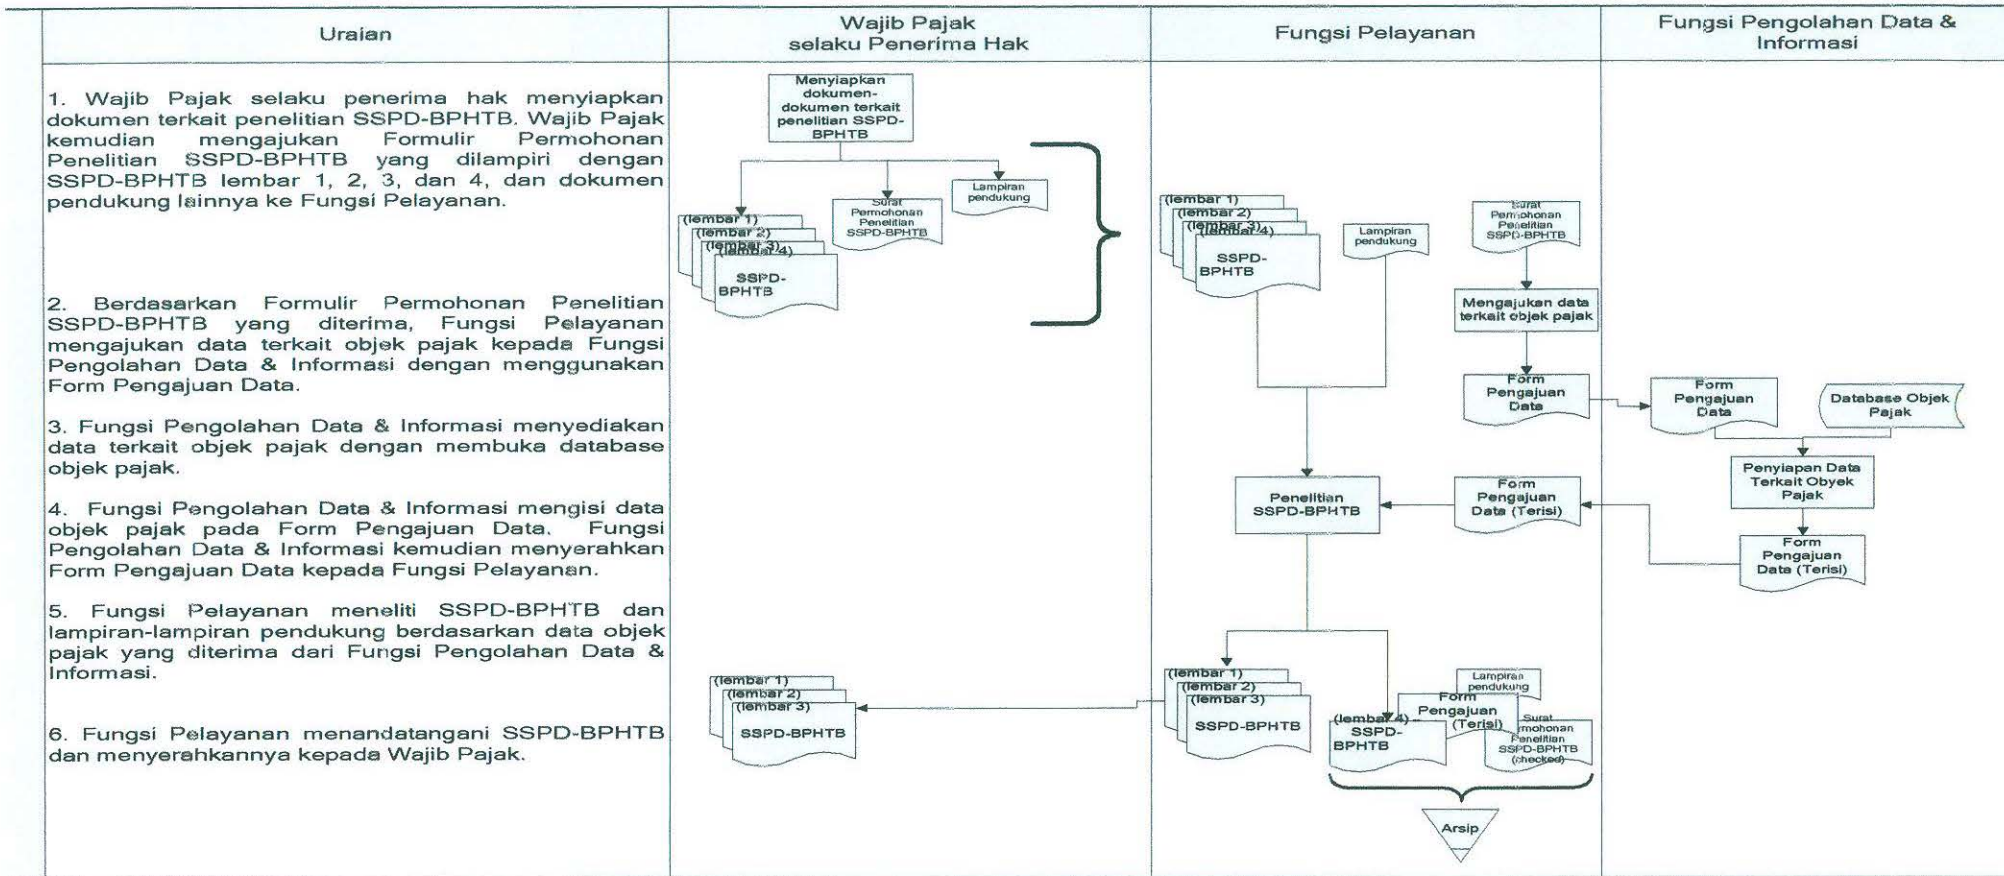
| Uraian | Wajib Pajak selaku Penerima Hak | Fungsi Pelayanan | Fungsi Pengolahan Data & Informasi |
|---|---|---|---|

1. Wajib Pajak selaku penerima hak menyiapkan dokumen terkait penelitian SSPD-BPHTB. Wajib Pajak kemudian mengajukan Formulir Permohonan Penelitian SSPD-BPHTB yang dilampiri dengan SSPD-BPHTB lembar 1, 2, 3, dan 4, dan dokumen pendukung lainnya ke Fungsi Pelayanan.

2. Berdasarkan Formulir Permohonan Penelitian SSPD-BPHTB yang diterima, Fungsi Pelayanan mengajukan data terkait objek pajak kepada Fungsi Pengolahan Data & Informasi dengan menggunakan Form Pengajuan Data.

3. Fungsi Pengolahan Data & Informasi menyediakan data terkait objek pajak dengan membuka database objek pajak.

4. Fungsi Pengolahan Data & Informasi mengisi data objek pajak pada Form Pengajuan Data. Fungsi Pengolahan Data & Informasi kemudian menyerahkan Form Pengajuan Data kepada Fungsi Pelayanan.

5. Fungsi Pelayanan meneliti SSPD-BPHTB dan lampiran-lampiran pendukung berdasarkan data objek pajak yang diterima dari Fungsi Pengolahan Data & Informasi.

6. Fungsi Pelayanan menandatangani SSPD-BPHTB dan menyerahkannya kepada Wajib Pajak.

Menyiapkan dokumen-dokumen terkait penelitian SSPD-BPHTB

(lembar 1) (lembar 2) (lembar 3) (lembar 4) SSPD-BPHTB

Surat Permohonan Penelitian SSPD-BPHTB

Lampiran pendukung

(lembar 1) (lembar 2) (lembar 3) (lembar 4) SSPD-BPHTB

Lampiran pendukung

Surat Permohonan Penelitian SSPD-BPHTB

Mengajukan data terkait objek pajak

Form Pengajuan Data

Form Pengajuan Data

Database Objek Pajak

Penyiapan Data Terkait Obyek Pajak

Form Pengajuan Data (Terisi)

Penelitian SSPD-BPHTB

Form Pengajuan Data (Terisi)

(lembar 1) (lembar 2) (lembar 3) SSPD-BPHTB

(lembar 1) (lembar 2) (lembar 3) SSPD-BPHTB

Lampiran pendukung

Form Pengajuan (Terisi)

(lembar 4) SSPD-BPHTB

Surat Permohonan Penelitian SSPD-BPHTB (checked)

Arsip